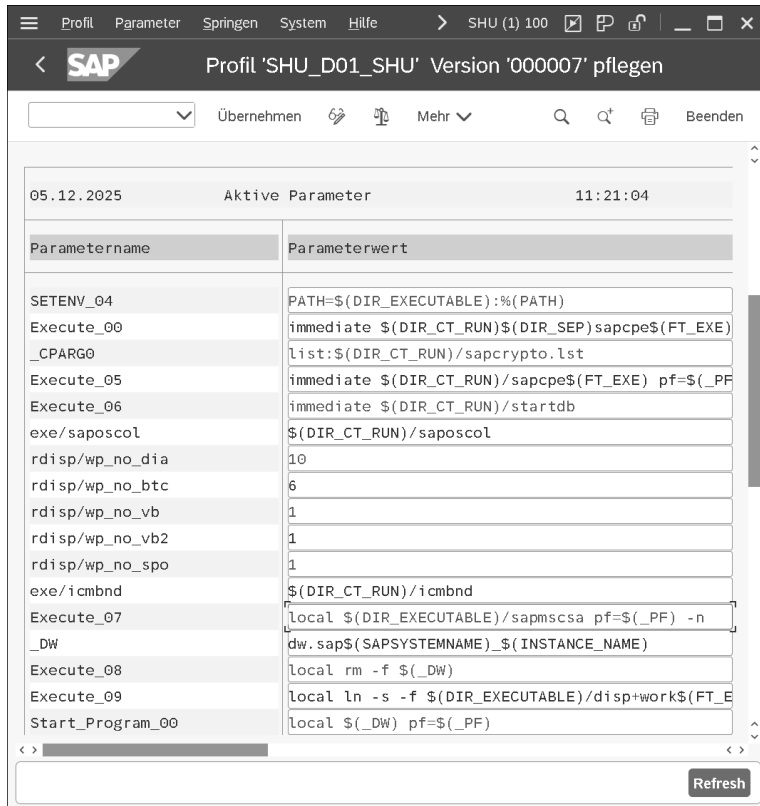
Profil Parameter Springen System Hilfe SHU (1) 100

SAP Profil 'SHU_D01_SHU' Version '000007' pflegen

Übernehmen Mehr Beenden

05.12.2025 Aktive Parameter 11:21:04

| Parametername | Parameterwert |
|---|---|
| SETENV_04 | PATH=$(DIR_EXECUTABLE):%(PATH) |
| Execute_00 | immediate $(DIR_CT_RUN)$(DIR_SEP)sapcpe$(FT_EXE) |
| _CPARG0 | list:$(DIR_CT_RUN)/sapcrypto.lst |
| Execute_05 | immediate $(DIR_CT_RUN)/sapcpe$(FT_EXE) pf=$(_PF |
| Execute_06 | immediate $(DIR_CT_RUN)/startdb |
| exe/saposcol | $(DIR_CT_RUN)/saposcol |
| rdisp/wp_no_dia | 10 |
| rdisp/wp_no_btc | 6 |
| rdisp/wp_no_vb | 1 |
| rdisp/wp_no_vb2 | 1 |
| rdisp/wp_no_spo | 1 |
| exe/icmbnd | $(DIR_CT_RUN)/icmbnd |
| Execute_07 | local $(DIR_EXECUTABLE)/sapmscsa pf=$(_PF) -n |
| _DW | dw.sap$(SAPSYSTEMNAME)_$(INSTANCE_NAME) |
| Execute_08 | local rm -f $(_DW) |
| Execute_09 | local ln -s -f $(DIR_EXECUTABLE)/disp+work$(FT_E |
| Start_Program_00 | local $(_DW) pf=$(_PF) |

Refresh